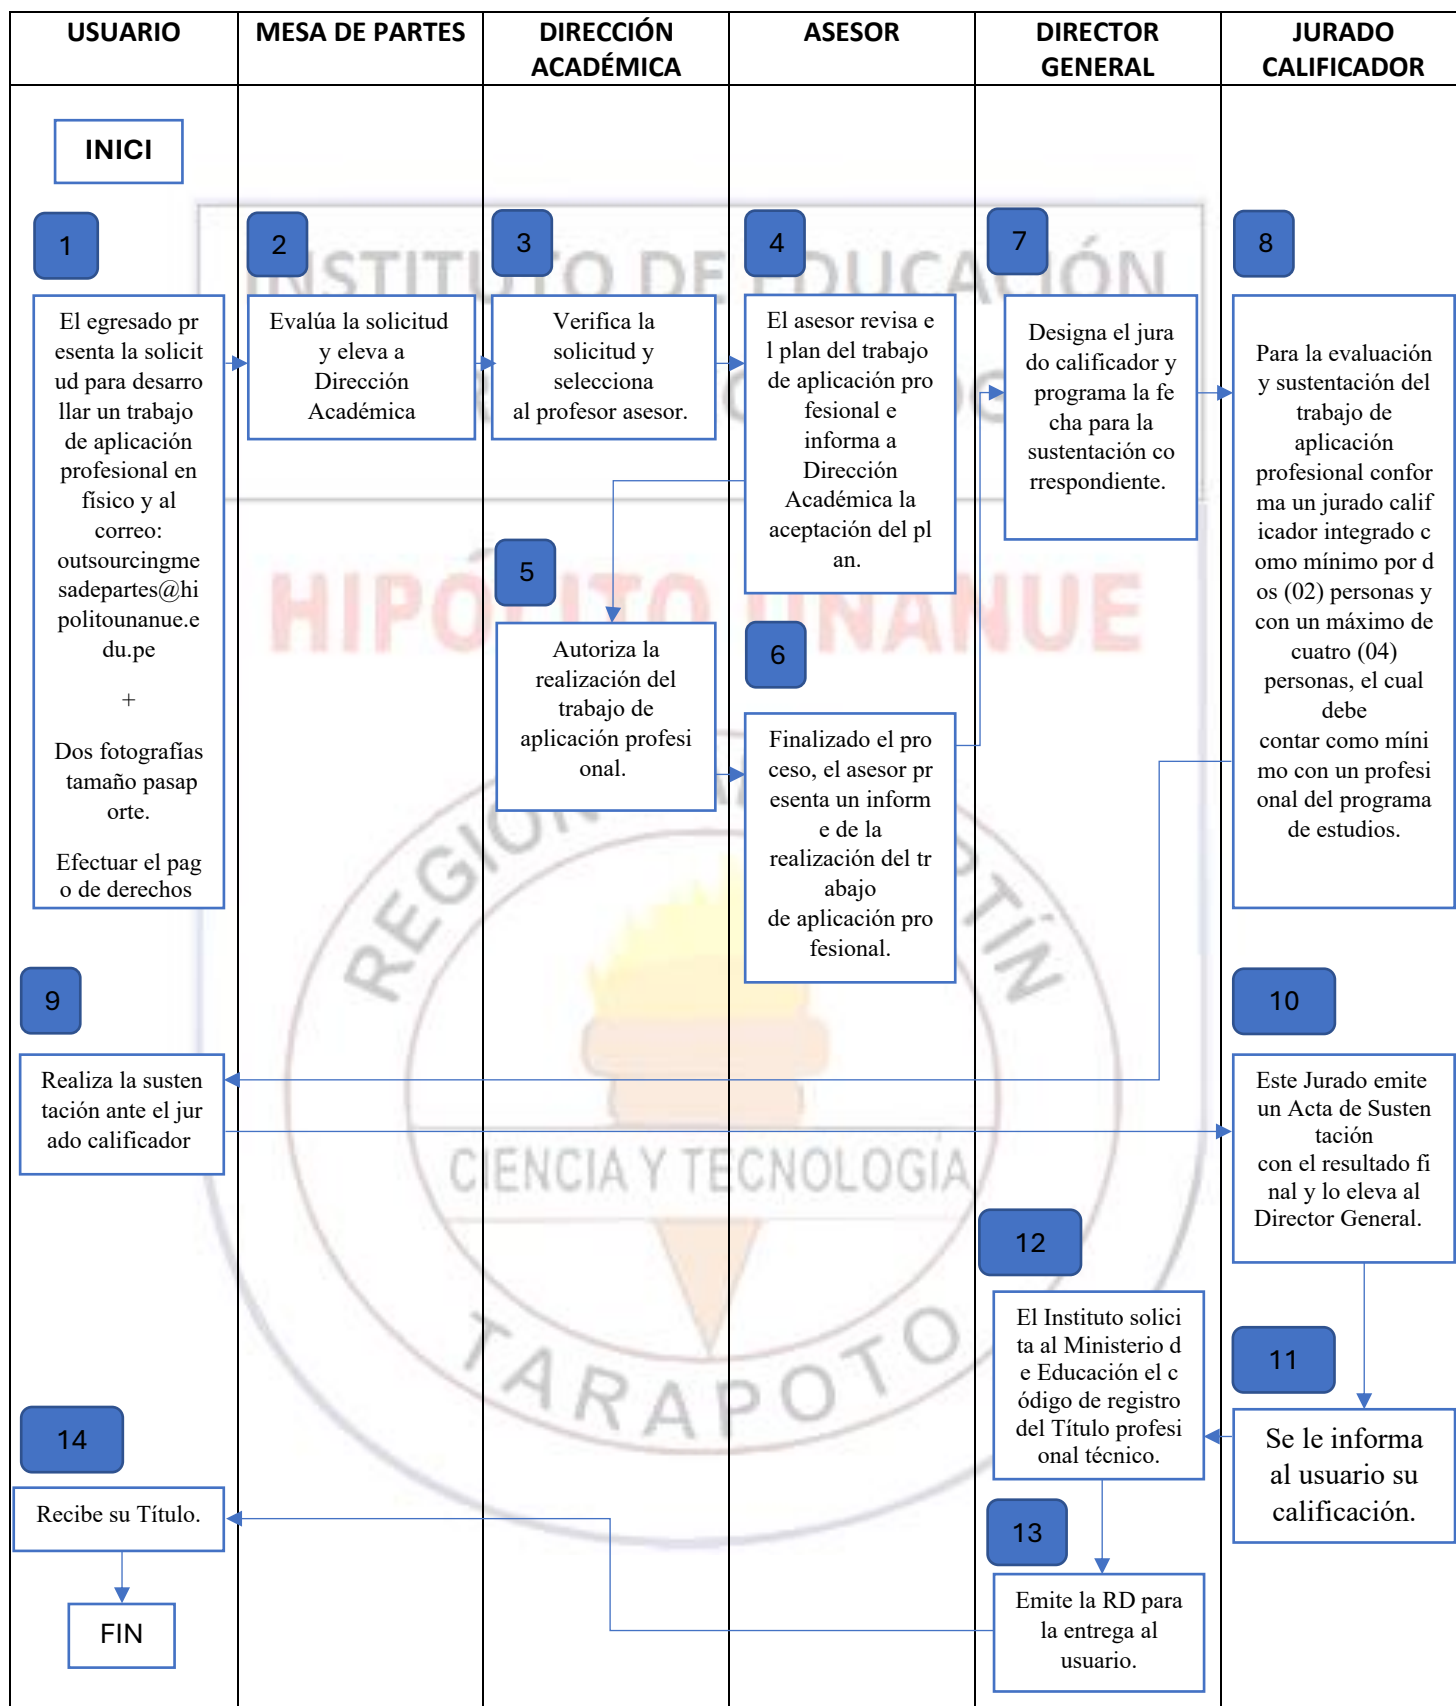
| USUARIO | MESA DE PARTES | DIRECCIÓN ACADÉMICA | ASESOR | DIRECTOR GENERAL | JURADO CALIFICADOR |
|---|---|---|---|---|---|

INICI

1
El egresado presenta la solicitud para desarrollar un trabajo de aplicación profesional en físico y al correo: outsourcingmesadepartes@hipolitounanue.edu.pe

+

Dos fotografías tamaño pasaporte.

Efectuar el pago de derechos

2
Evalúa la solicitud y eleva a Dirección Académica

3
Verifica la solicitud y selecciona al profesor asesor.

4
El asesor revisa el plan del trabajo de aplicación profesional e informa a Dirección Académica la aceptación del plan.

5
Autoriza la realización del trabajo de aplicación profesional.

6
Finalizado el proceso, el asesor presenta un informe de la realización del trabajo de aplicación profesional.

7
Designa el jurado calificador y programa la fecha para la sustentación correspondiente.

8
Para la evaluación y sustentación del trabajo de aplicación profesional conforma un jurado calificador integrado como mínimo por dos (02) personas y con un máximo de cuatro (04) personas, el cual debe contar como mínimo con un profesional del programa de estudios.

9
Realiza la sustentación ante el jurado calificador

10
Este Jurado emite un Acta de Sustentación con el resultado final y lo eleva al Director General.

11
Se le informa al usuario su calificación.

12
El Instituto solicita al Ministerio de Educación el código de registro del Título profesional técnico.

13
Emite la RD para la entrega al usuario.

14
Recibe su Título.

FIN

INSTITUTO DE EDUCACIÓN
HIPÓLITO UNANUE
REGIÓN SAN MARTÍN
CIENCIA Y TECNOLOGÍA
TARAPOTO